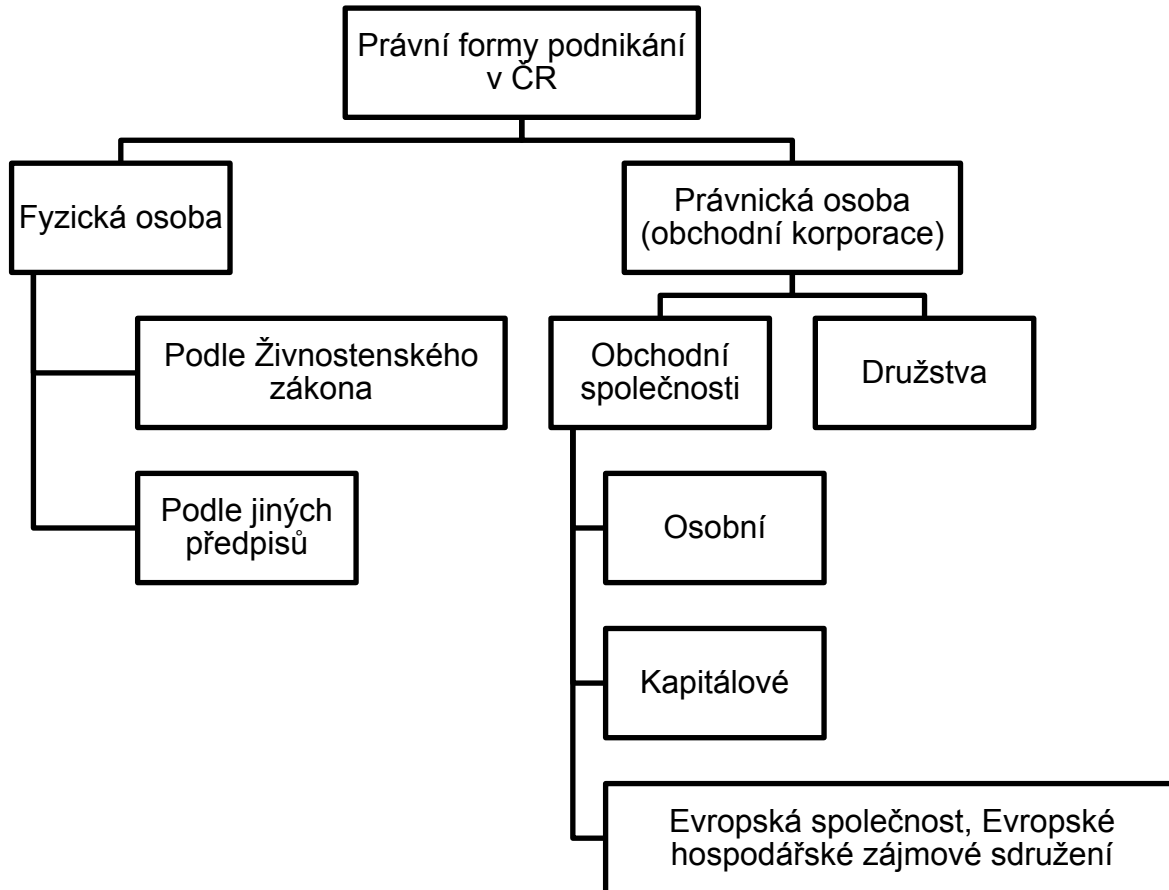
Právní formy podnikání v ČR

Fyzická osoba

Podle Živnostenského zákona

Podle jiných předpisů

Právnická osoba (obchodní korporace)

Obchodní společnosti

Družstva

Osobní

Kapitálové

Evropská společnost, Evropské hospodářské zájmové sdružení